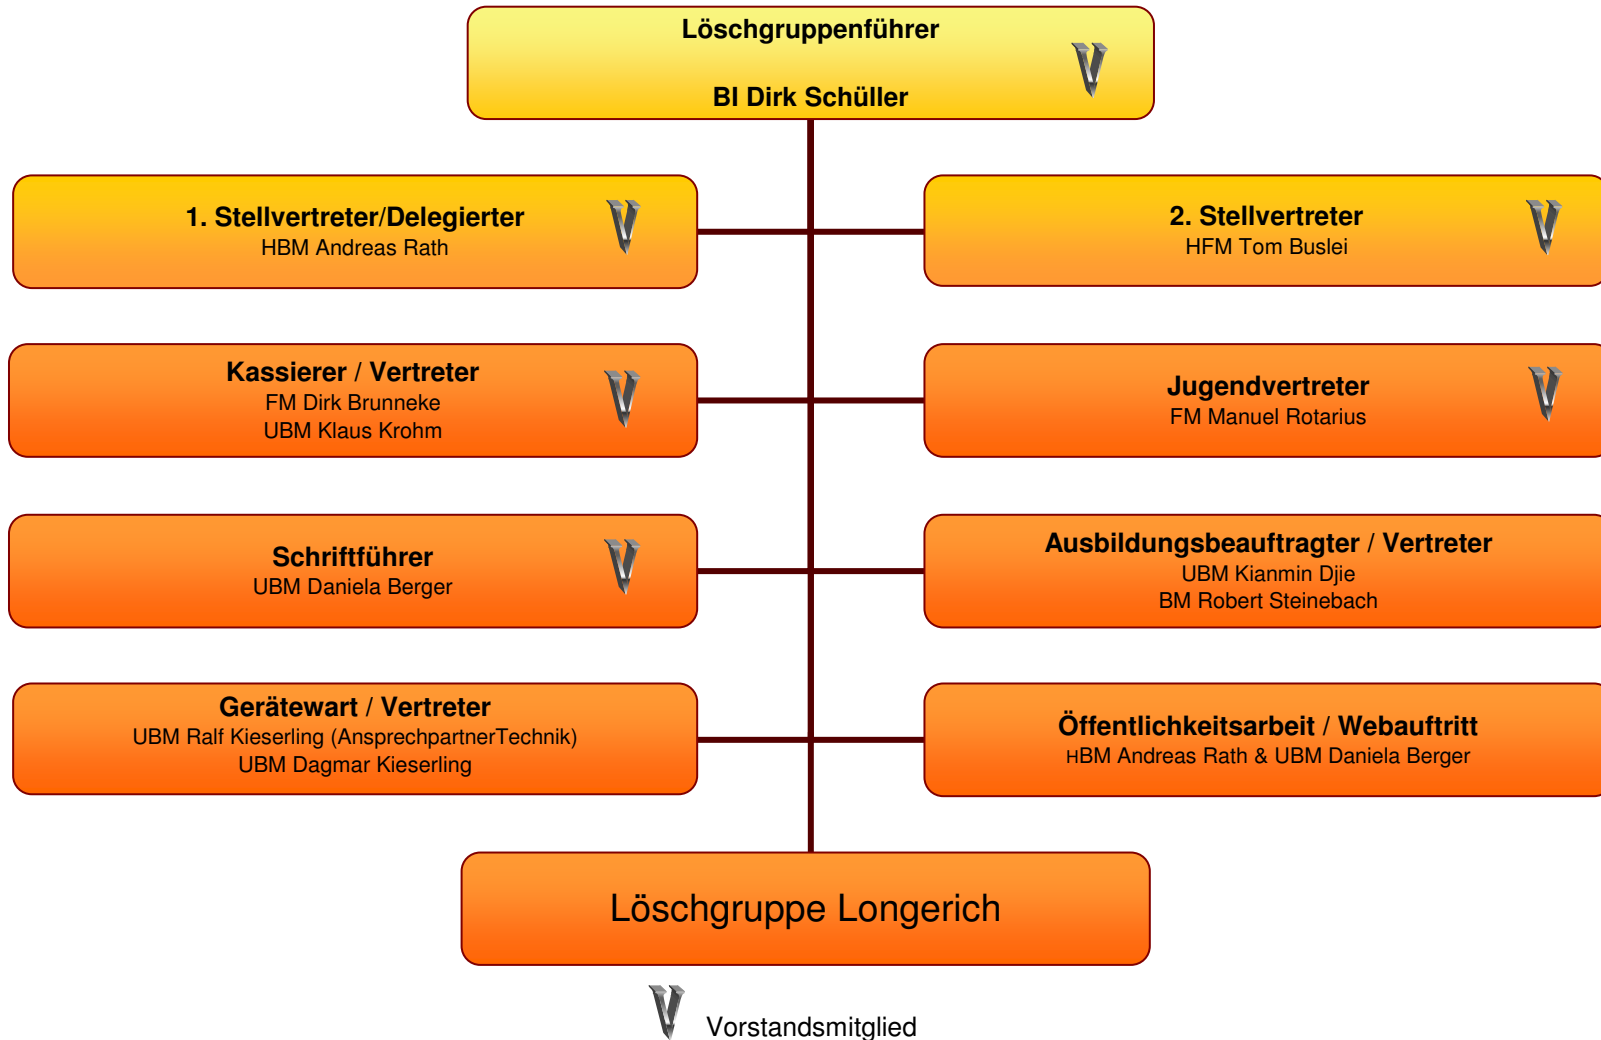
Löschgruppenführer

BI Dirk Schüller

V

1. Stellvertreter/Delegierter
HBM Andreas Rath

V

2. Stellvertreter
HFM Tom Buslei

V

Kassierer / Vertreter
FM Dirk Brunneke
UBM Klaus Krohm

V

Jugendvertreter
FM Manuel Rotarius

V

Schriftführer
UBM Daniela Berger

V

Ausbildungsbeauftragter / Vertreter
UBM Kianmin Djie
BM Robert Steinebach

Gerätewart / Vertreter
UBM Ralf Kieserling (AnsprechpartnerTechnik)
UBM Dagmar Kieserling

Öffentlichkeitsarbeit / Webauftritt
HBM Andreas Rath & UBM Daniela Berger

Löschgruppe Longerich

V Vorstandsmitglied